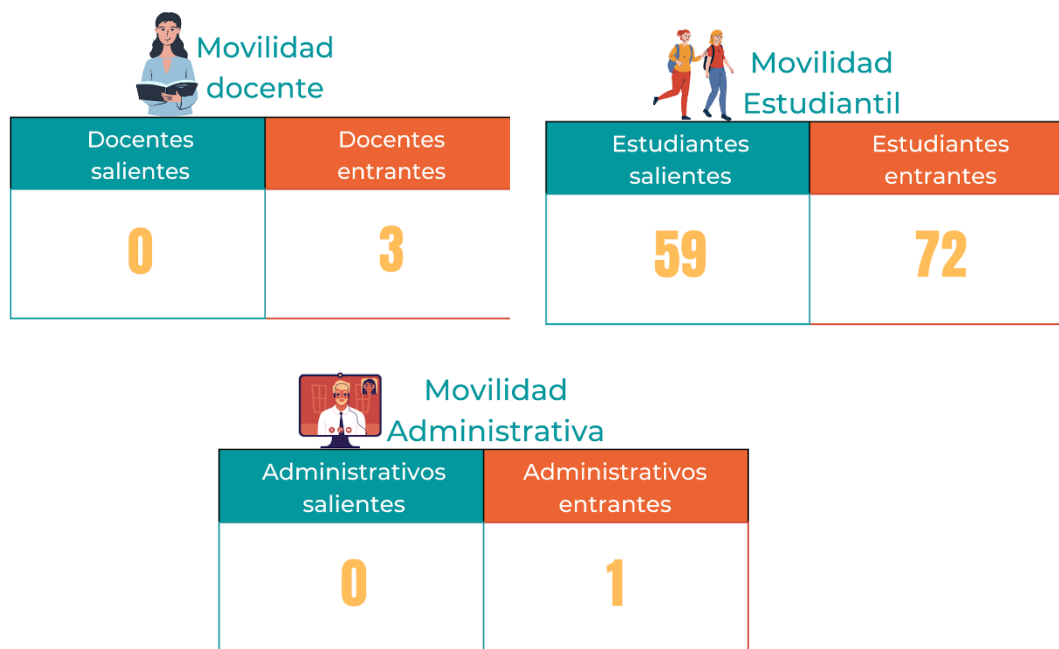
Movilidad docente

| Docentes salientes | Docentes entrantes |
|---|---|
| 0 | 3 |

Movilidad Estudiantil

| Estudiantes salientes | Estudiantes entrantes |
|---|---|
| 59 | 72 |

Movilidad Administrativa

| Administrativos salientes | Administrativos entrantes |
|---|---|
| 0 | 1 |